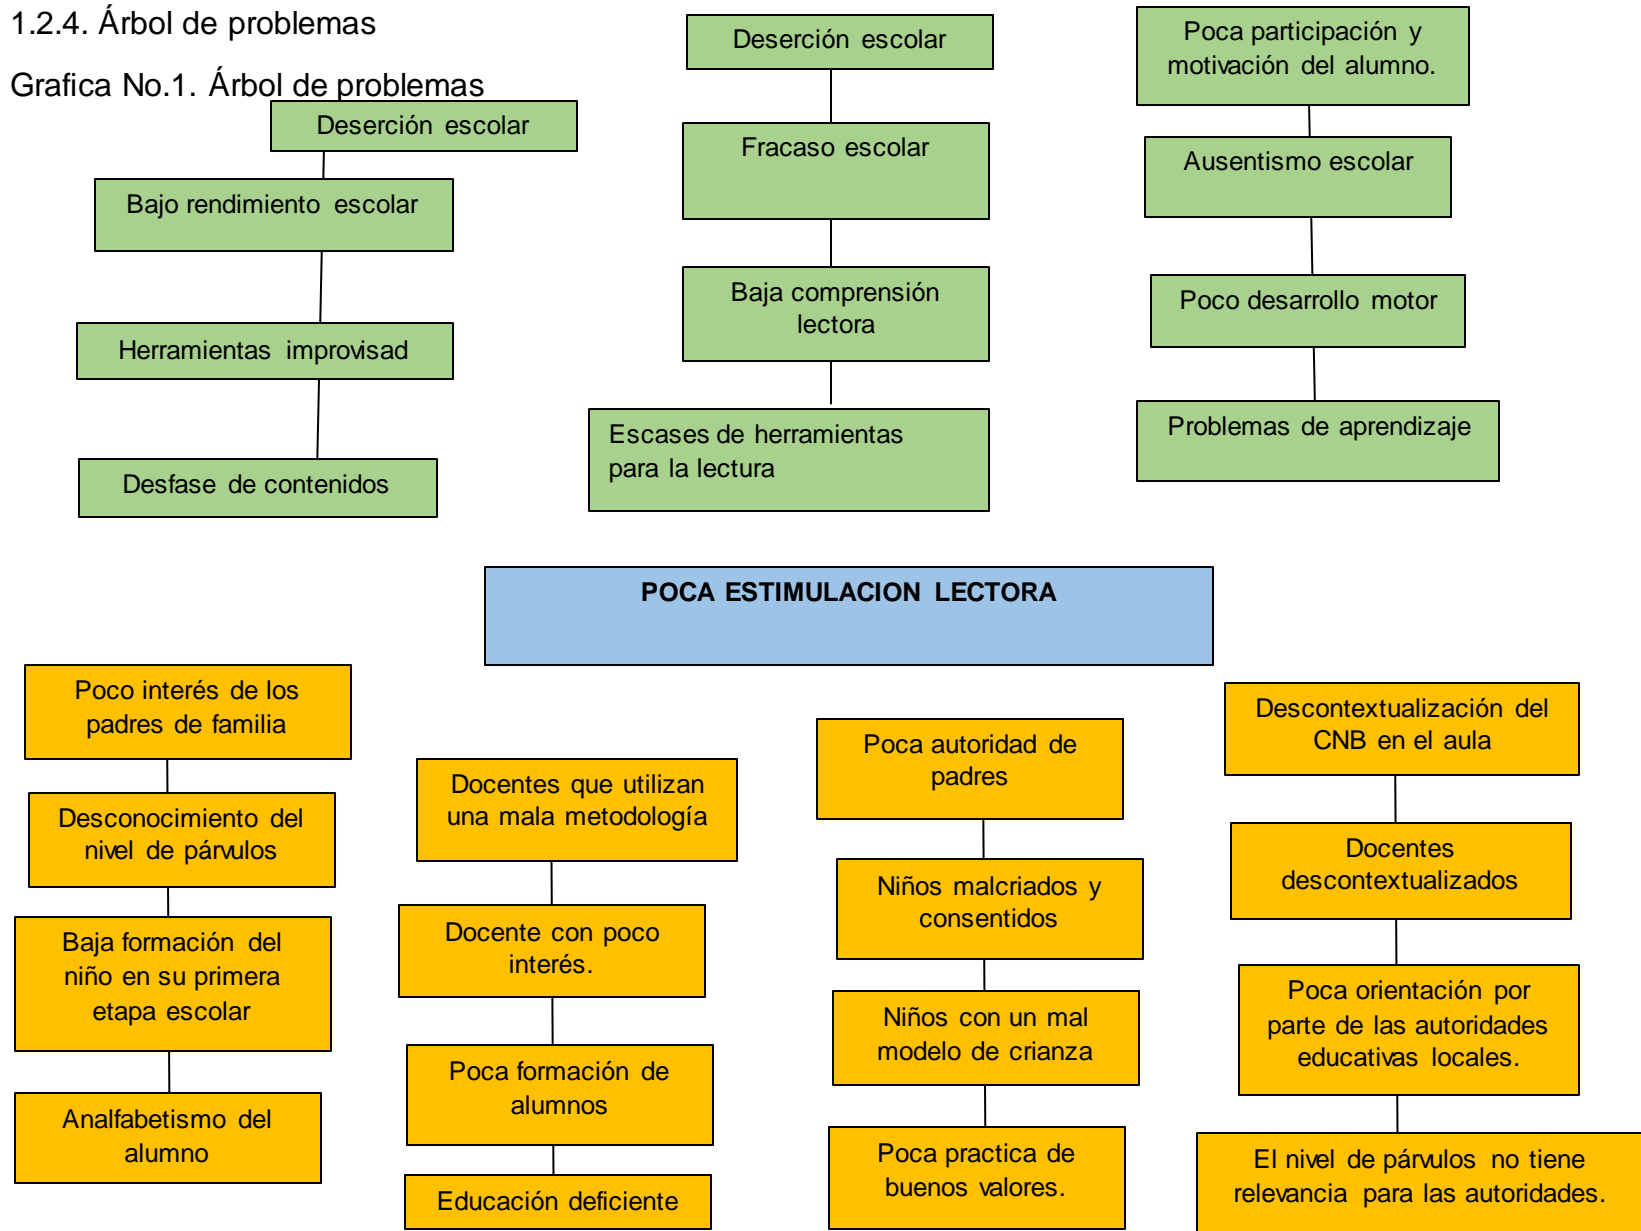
1.2.4. Árbol de problemas

Grafica No.1. Árbol de problemas

Deserción escolar

Bajo rendimiento escolar

Herramientas improvisad

Desfase de contenidos

Deserción escolar

Fracaso escolar

Baja comprensión lectora

Escases de herramientas para la lectura

Poca participación y motivación del alumno.

Ausentismo escolar

Poco desarrollo motor

Problemas de aprendizaje

POCA ESTIMULACION LECTORA

Poco interés de los padres de familia

Desconocimiento del nivel de párvulos

Baja formación del niño en su primera etapa escolar

Analfabetismo del alumno

Docentes que utilizan una mala metodología

Docente con poco interés.

Poca formación de alumnos

Educación deficiente

Poca autoridad de padres

Niños malcriados y consentidos

Niños con un mal modelo de crianza

Poca practica de buenos valores.

Descontextualización del CNB en el aula

Docentes descontextualizados

Poca orientación por parte de las autoridades educativas locales.

El nivel de párvulos no tiene relevancia para las autoridades.